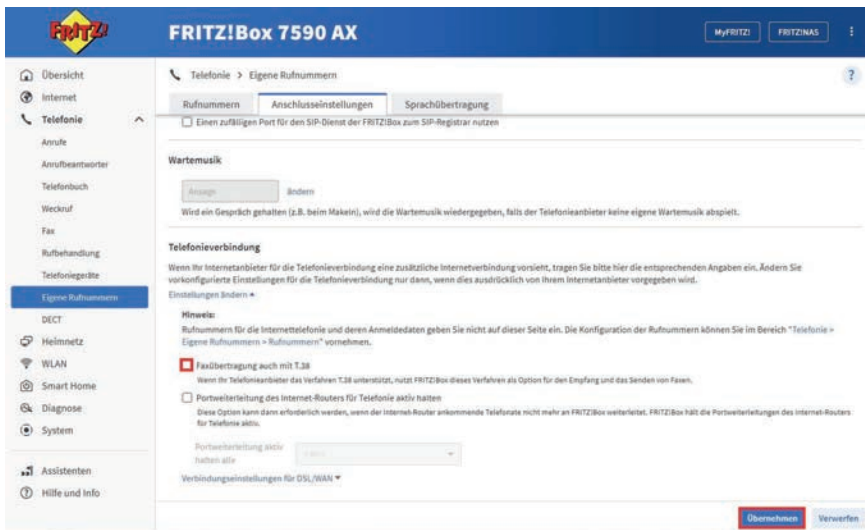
FRITZ!

FRITZ!Box 7590 AX

MyFRITZ!
FRITZ!NAS

Übersicht
Internet
Telefonie
Anrufe
Anrufbeantworter
Telefonbuch
Weckruf
Fax
Rufbehandlung
Telefoniegeräte
Eigene Rufnummern
DECT
Heimnetz
WLAN
Smart Home
Diagnose
System

Assistenten
Hilfe und Info

Telefonie > Eigene Rufnummern

?

Rufnummern
Anschlusseinstellungen
Sprachübertragung

Einen zufälligen Port für den SIP-Dienst der FRITZ!Box zum SIP-Registrar nutzen

Wartemusik

Ansage
ändern

Wird ein Gespräch gehalten (z.B. beim Makeln), wird die Wartemusik wiedergegeben, falls der Telefonieanbieter keine eigene Wartemusik abspielt.

Telefonieverbindung

Wenn Ihr Internetanbieter für die Telefonieverbindung eine zusätzliche Internetverbindung vorsieht, tragen Sie bitte hier die entsprechenden Angaben ein. Ändern Sie vorkonfigurierte Einstellungen für die Telefonieverbindung nur dann, wenn dies ausdrücklich von Ihrem Internetanbieter vorgegeben wird.

Einstellungen ändern ▴

Hinweis:
Rufnummern für die Internettelefonie und deren Anmeldedaten geben Sie nicht auf dieser Seite ein. Die Konfiguration der Rufnummern können Sie im Bereich "Telefonie > Eigene Rufnummern > Rufnummern" vornehmen.

Faxübertragung auch mit T.38
Wenn Ihr Telefonieanbieter das Verfahren T.38 unterstützt, nutzt FRITZ!Box dieses Verfahren als Option für den Empfang und das Senden von Faxen.

Portweiterleitung des Internet-Routers für Telefonie aktiv halten
Diese Option kann dann erforderlich werden, wenn der Internet-Router ankommende Telefonate nicht mehr an FRITZ!Box weiterleitet. FRITZ!Box hält die Portweiterleitungen des Internet-Routers für Telefonie aktiv.

Portweiterleitung aktiv halten alle
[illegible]

Verbindungseinstellungen für DSL/WAN ▾

Übernehmen
Verwerfen